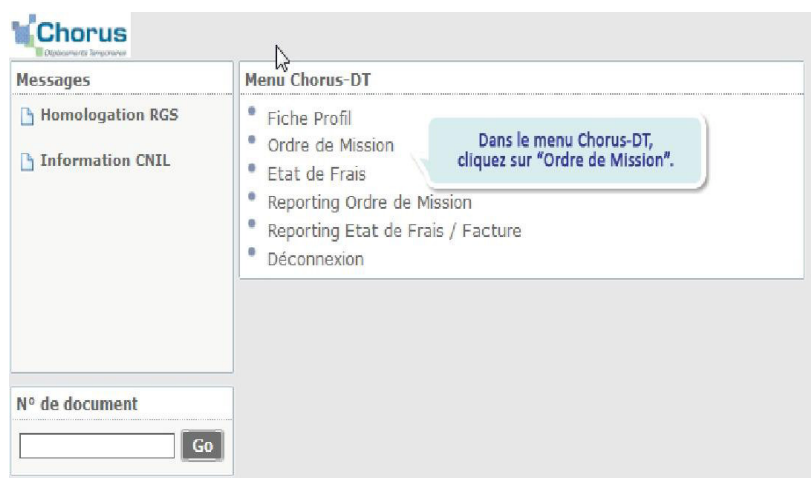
Chorus
Déplacements Temporaires

Messages

Homologation RGS

Information CNIL

N° de document

Go

Menu Chorus-DT

Fiche Profil
Ordre de Mission
Etat de Frais
Reporting Ordre de Mission
Reporting Etat de Frais / Facture
Déconnexion

Dans le menu Chorus-DT, cliquez sur "Ordre de Mission".